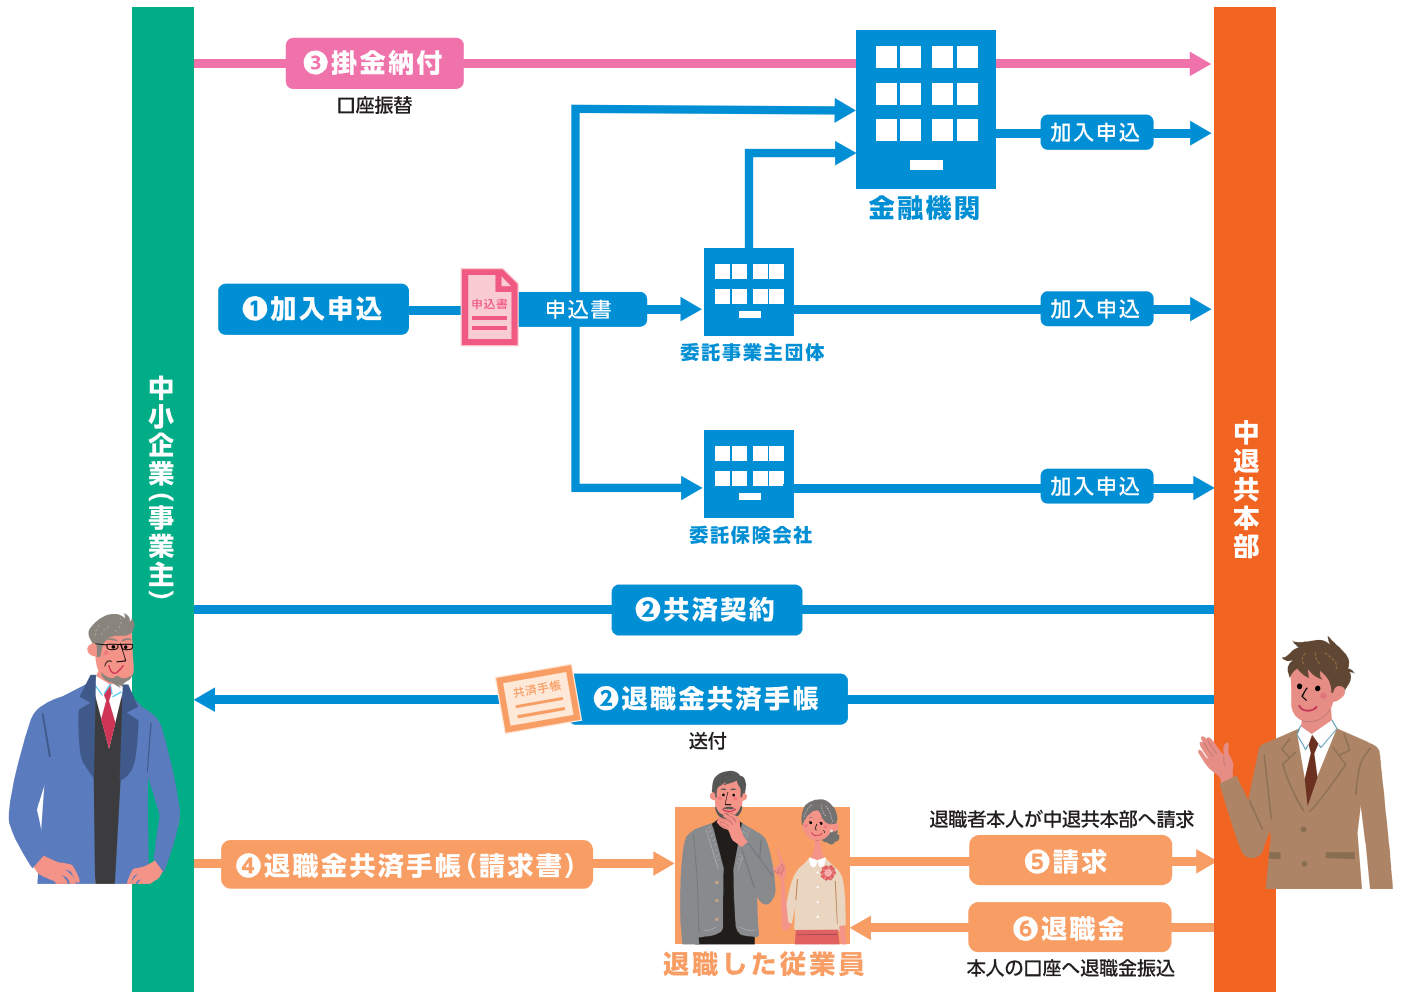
③掛金納付
口座振替
加入申込
金融機関
①加入申込
申込書
申込書
加入申込
委託事業主団体
中小企業（事業主）
加入申込
委託保険会社
中退共本部
②共済契約
共済手帳
②退職金共済手帳
送付
退職者本人が中退共本部へ請求
④退職金共済手帳（請求書）
⑤請求
⑥退職金
退職した従業員
本人の口座へ退職金振込